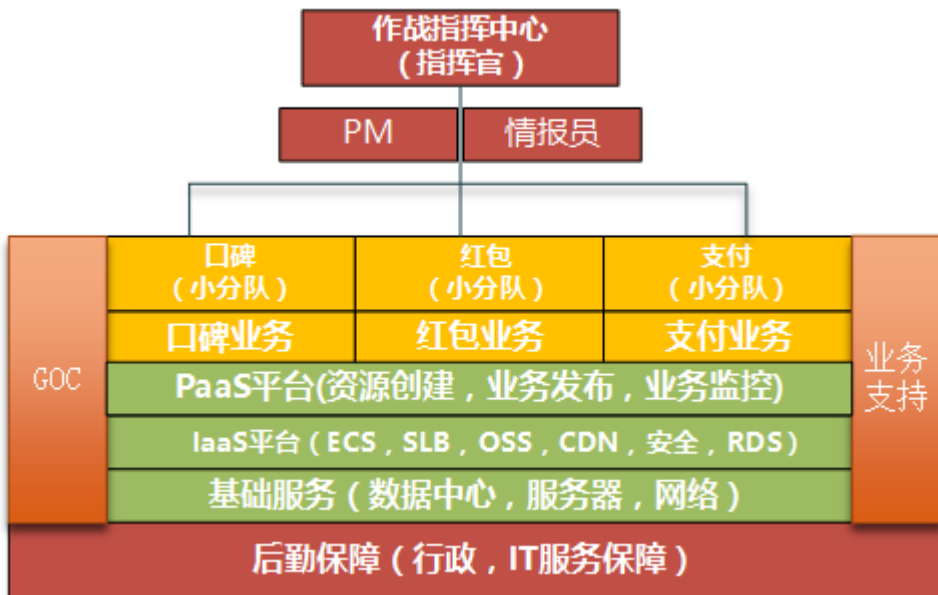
作战指挥中心
（指挥官）

PM

情报员

口碑
（小分队）

红包
（小分队）

支付
（小分队）

口碑业务

红包业务

支付业务

GOC

PaaS平台(资源创建，业务发布，业务监控)

IaaS平台（ECS，SLB，OSS，CDN，安全，RDS）

基础服务（数据中心，服务器，网络）

业务支持

后勤保障（行政，IT服务保障）